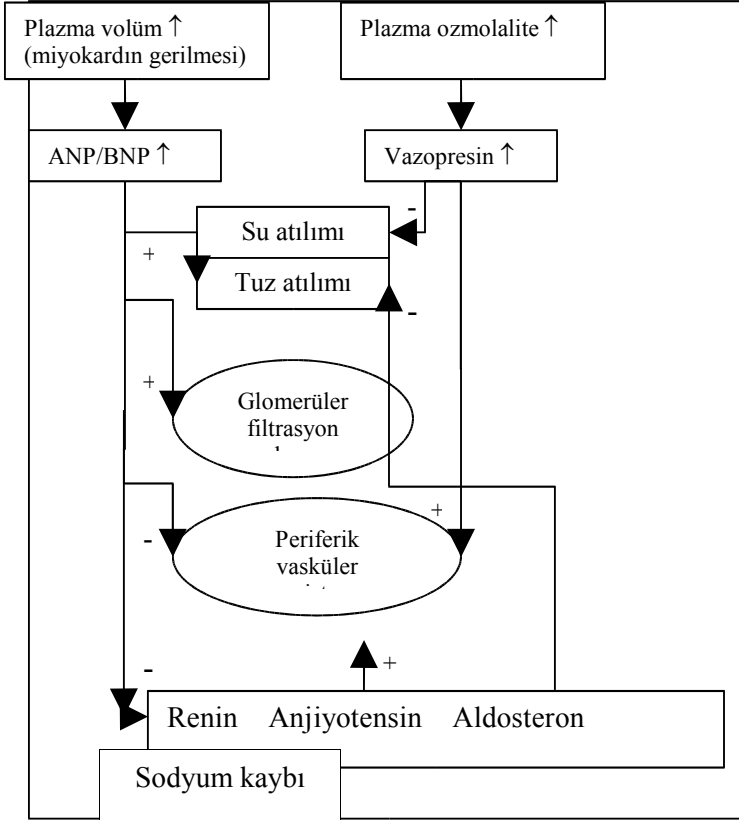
Plazma volüm ↑
(miyokardın gerilmesi)

Plazma ozmolalite ↑

ANP/BNP ↑

Vazopresin ↑

-

Su atılımı

+

Tuz atılımı

-

+

Glomerüler filtrasyon

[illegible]

+

-

Periferik vasküler

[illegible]

+

-

Renin Anjiyotensin Aldosteron

Sodyum kaybı